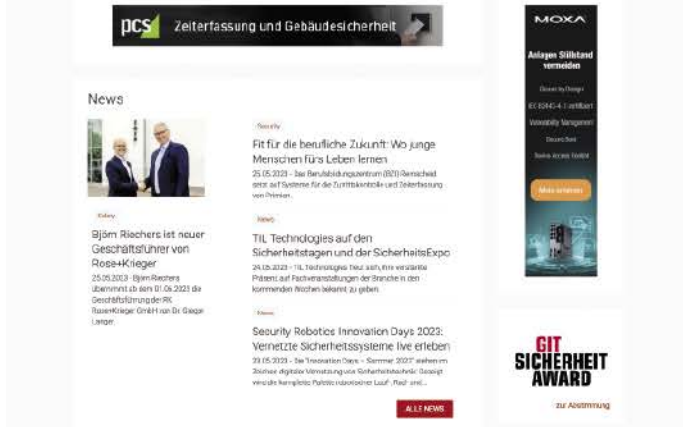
pcs Zeiterfassung und Gebäudesicherheit

MOXA

Anlagen Stillstand vermeiden

Secure by Design

IEC 62443-4-1 zertifiziert

Vulnerability Management

Secure Boot

Secure Access Toolkit

Mehr erfahren

News

Safety

Björn Riechers ist neuer Geschäftsführer von Rose+Krieger

25.05.2023 - Björn Riechers übernimmt ab dem 01.06.2023 die Geschäftsführung der RK Rose+Krieger GmbH von Dr. Gregor Langer.

Security

Fit für die berufliche Zukunft: Wo junge Menschen fürs Leben lernen

25.05.2023 - Das Berufsbildungszentrum (BZI) Remscheid setzt auf Systeme für die Zutrittskontrolle und Zeiterfassung von Primion.

News

TIL Technologies auf den Sicherheitstagen und der SicherheitsExpo

24.05.2023 - TIL Technologies feiert sich ihre verstärkte Präsenz auf Fachveranstaltungen der Branche in den kommenden Wochen bekannt zu geben.

News

Security Robotics Innovation Days 2023: Vernetzte Sicherheitssysteme live erleben

23.05.2023 - Die "Innovation Days – Sommer 2023" stehen im Zeichen digitaler Vernetzung von Sicherheitstechnik: Gezeigt wird die komplette Palette robotischer Lauf-, Rad- und...

ALLE NEWS

GIT SICHERHEIT AWARD

zur Abstimmung